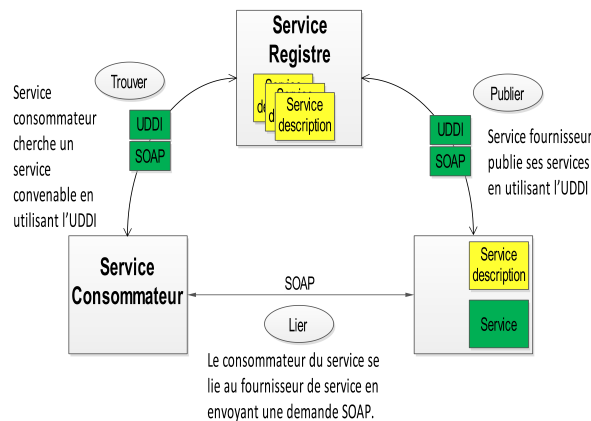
Service Registre

Service description

Trouver

UDDI

SOAP

Service consommateur cherche un service convenable en utilisant l'UDDI

Publier

UDDI

SOAP

Service fournisseur publie ses services en utilisant l'UDDI

Service Consommateur

SOAP

Service description

Service

Lier

Le consommateur du service se lie au fournisseur de service en envoyant une demande SOAP.